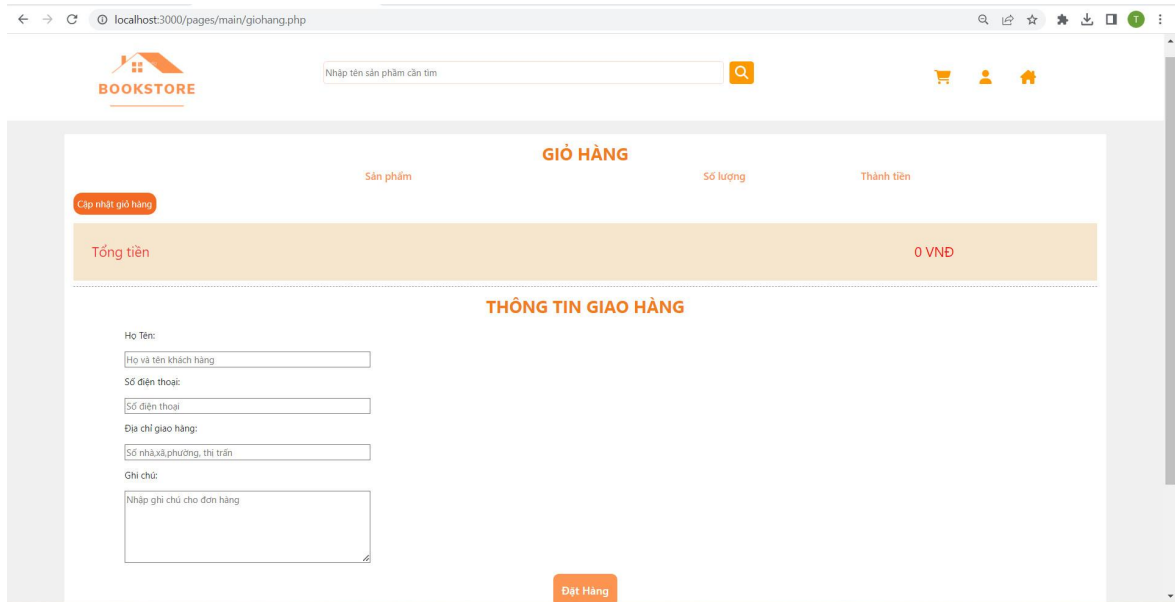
localhost:3000/pages/main/giohang.php

T

BOOKSTORE

Nhập tên sản phẩm cần tìm

GIỎ HÀNG

Sản phẩm

Số lượng

Thành tiền

Cập nhật giỏ hàng

Tổng tiền

0 VNĐ

THÔNG TIN GIAO HÀNG

Họ Tên:

Họ và tên khách hàng

Số điện thoại:

Số điện thoại

Địa chỉ giao hàng:

Số nhà,xã,phường, thị trấn

Ghi chú:

Nhập ghi chú cho đơn hàng

Đặt Hàng